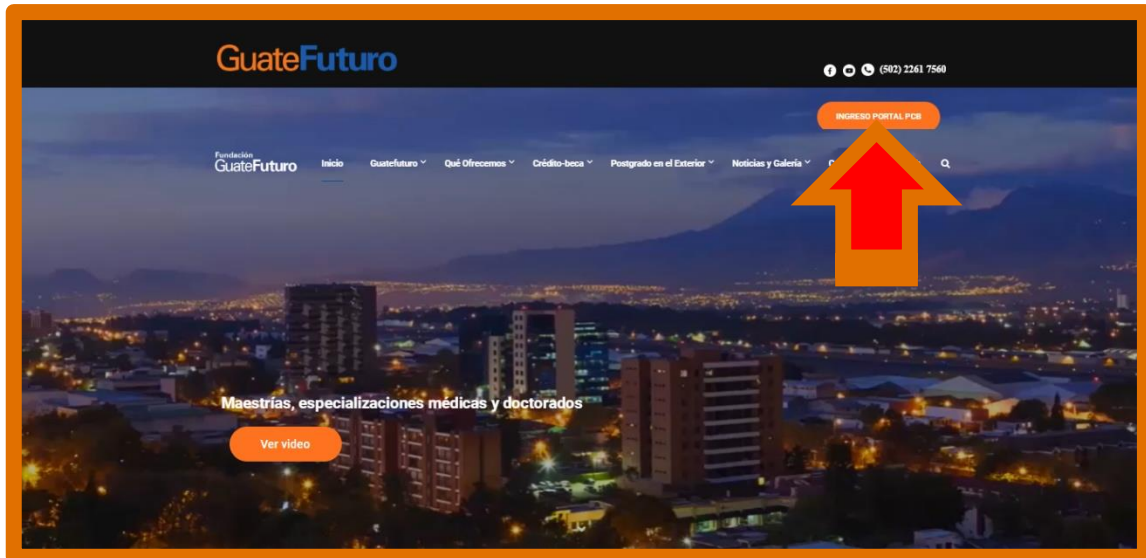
GuateFuturo

(502) 2261 7560

INGRESO PORTAL PCB

Fundación GuateFuturo

Inicio

Guatefuturo

Qué Ofrecemos

Crédito-beca

Postgrado en el Exterior

Noticias y Galería

C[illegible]

Maestrías, especializaciones médicas y doctorados

Ver video